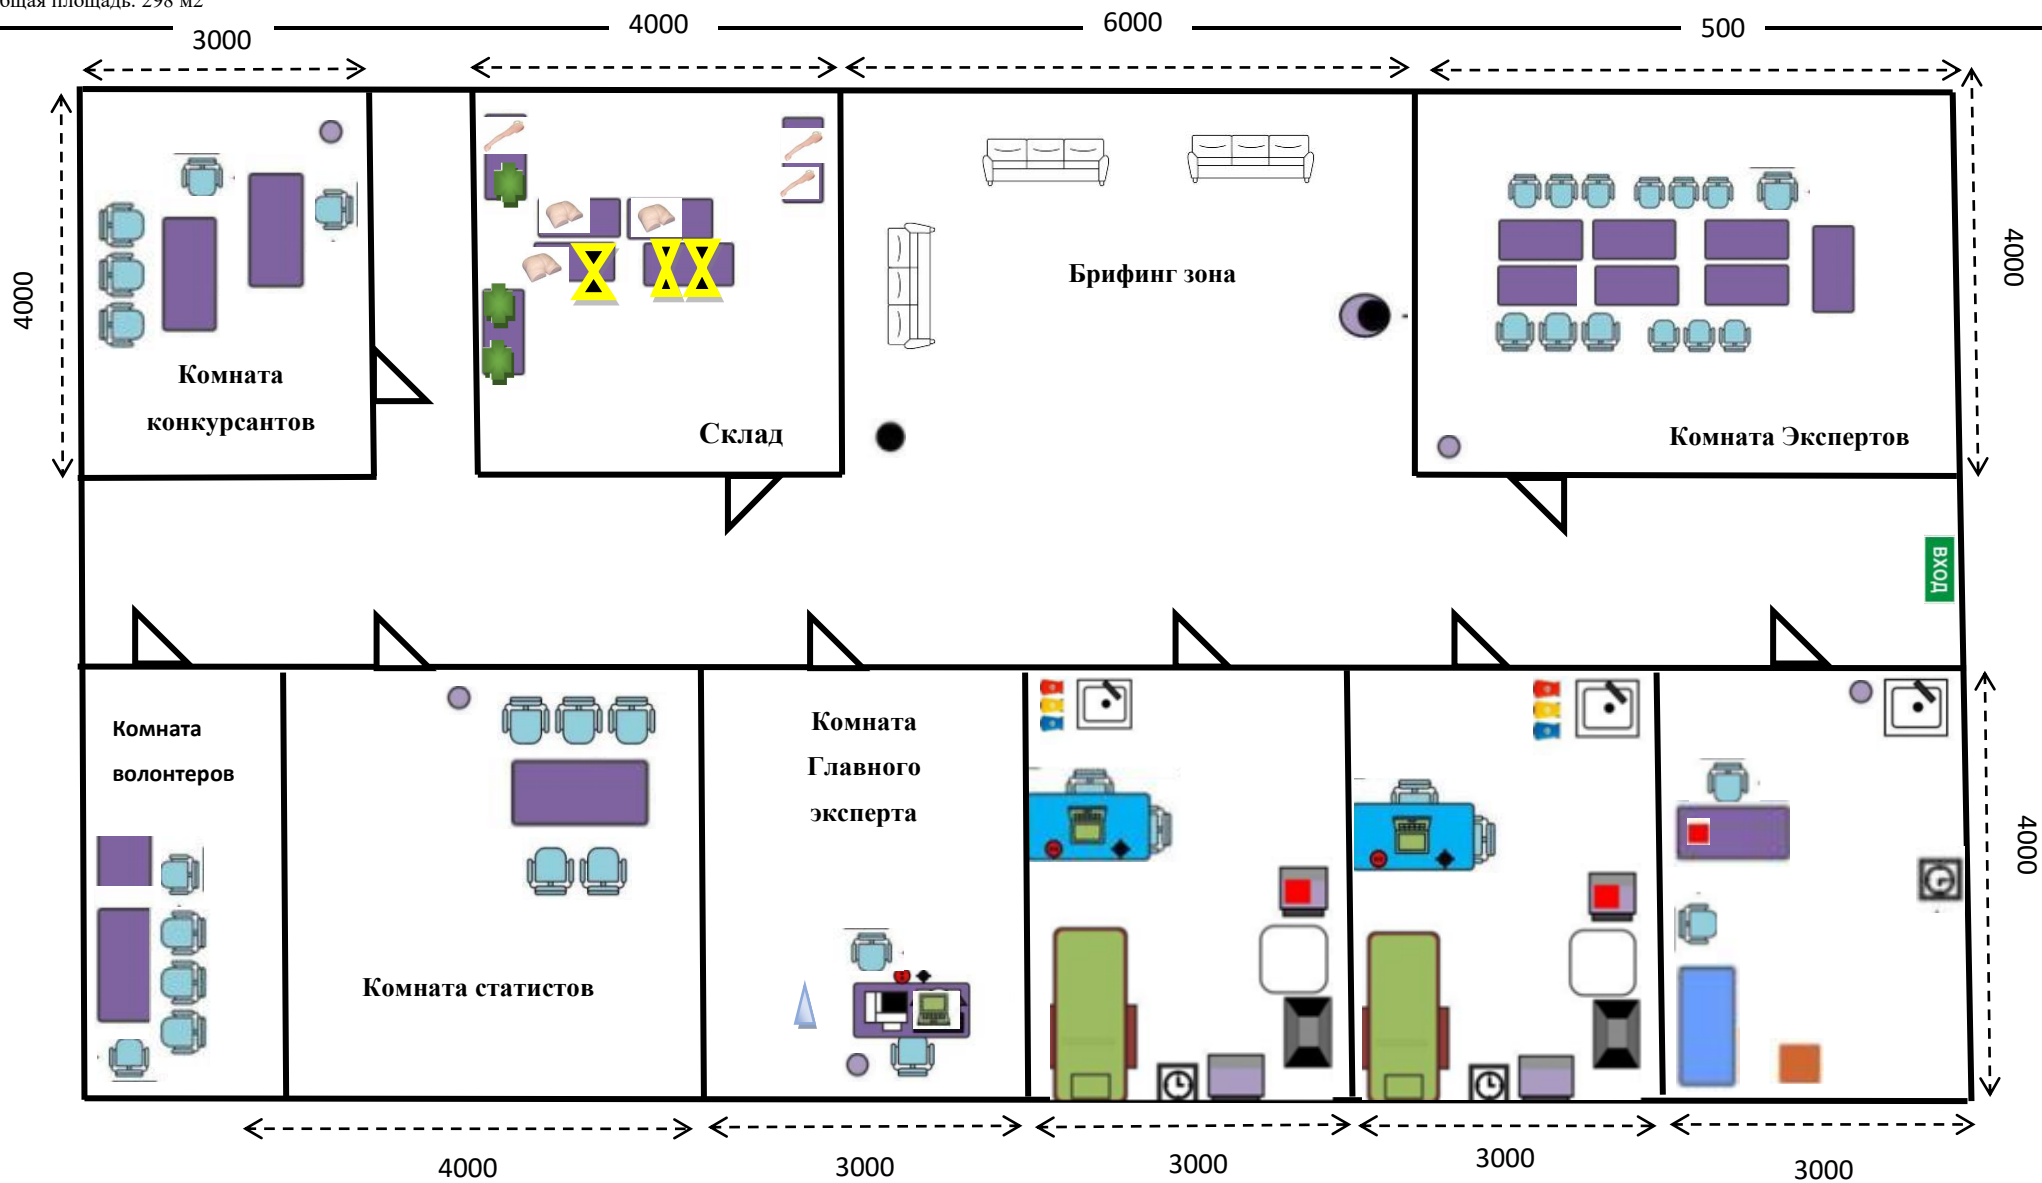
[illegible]щая площадь: 298 м2

3000

4000

6000

500

4000

Комната конкурсантов

Склад

Брифинг зона

Комната Экспертов

4000

ВХОД

Комната волонтеров

Комната статистов

Комната Главного эксперта

4000

4000

3000

3000

3000

3000